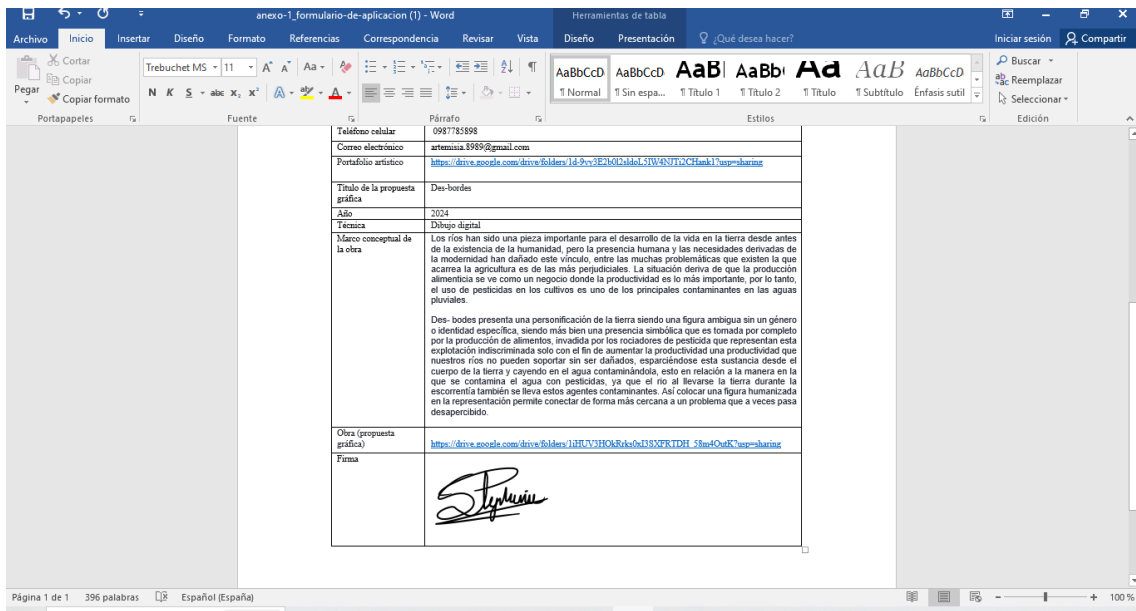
anexo-1_formulario-de-aplicacion (1) - Word

Herramientas de tabla

Archivo Inicio Insertar Diseño Formato Referencias Correspondencia Revisar Vista Diseño Presentación ¿Qué desea hacer? Iniciar sesión Compartir

Cortar
Copiar
Pegar
Copiar formato
Portapapeles

Trebuchet MS 11
Fuente

Párrafo

AaBbCcD ¶ Normal
AaBbCcD ¶ Sin espa...
AaBl ¶ Título 1
AaBb ¶ Título 2
Aa ¶ Título
AaB ¶ Subtítulo
AaBbCcD Énfasis sutil
Estilos

Buscar
Reemplazar
Seleccionar
Edición

| Teléfono celular | 0987785898 |
|---|---|
| Correo electrónico | artemisia.8989@gmail.com |
| Portafolio artístico | https://drive.google.com/drive/folders/1d-9vv3E2b0l2sldoL5IW4N3Ti2CHank1?usp=sharing |
| Título de la propuesta gráfica | Des-bordes |
| Año | 2024 |
| Técnica | Dibujo digital |
| Marco conceptual de la obra | Los ríos han sido una pieza importante para el desarrollo de la vida en la tierra desde antes de la existencia de la humanidad, pero la presencia humana y las necesidades derivadas de la modernidad han dañado este vínculo, entre las muchas problemáticas que existen la que acarrea la agricultura es de las más perjudiciales. La situación deriva de que la producción alimenticia se ve como un negocio donde la productividad es lo más importante, por lo tanto, el uso de pesticidas en los cultivos es uno de los principales contaminantes en las aguas pluviales.<br><br>Des- bodes presenta una personificación de la tierra siendo una figura ambigua sin un género o identidad específica, siendo más bien una presencia simbólica que es tomada por completo por la producción de alimentos, invadida por los rociadores de pesticida que representan esta explotación indiscriminada solo con el fin de aumentar la productividad una productividad que nuestros ríos no pueden soportar sin ser dañados, esparciéndose esta sustancia desde el cuerpo de la tierra y cayendo en el agua contaminándola, esto en relación a la manera en la que se contamina el agua con pesticidas, ya que el rio al llevarse la tierra durante la escorrentía también se lleva estos agentes contaminantes. Así colocar una figura humanizada en la representación permite conectar de forma más cercana a un problema que a veces pasa desapercibido. |
| Obra (propuesta gráfica) | https://drive.google.com/drive/folders/1iHUV3HOkRrks0xI3SXFRTDH_58m4OutK?usp=sharing |
| Firma | Stephanie |

Página 1 de 1 396 palabras Español (España) 100 %